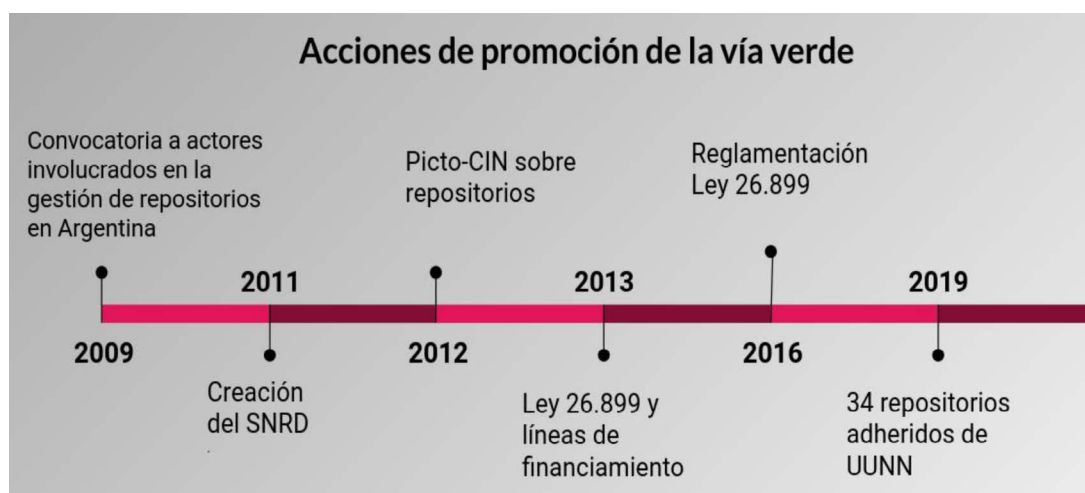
Acciones de promoción de la vía verde

Convocatoria a actores involucrados en la gestión de repositorios en Argentina

Picto-CIN sobre repositorios

Reglamentación Ley 26.899

2011

2013

2019

2009

2012

2016

Creación del SNRD

Ley 26.899 y líneas de financiamiento

34 repositorios adheridos de UUNN